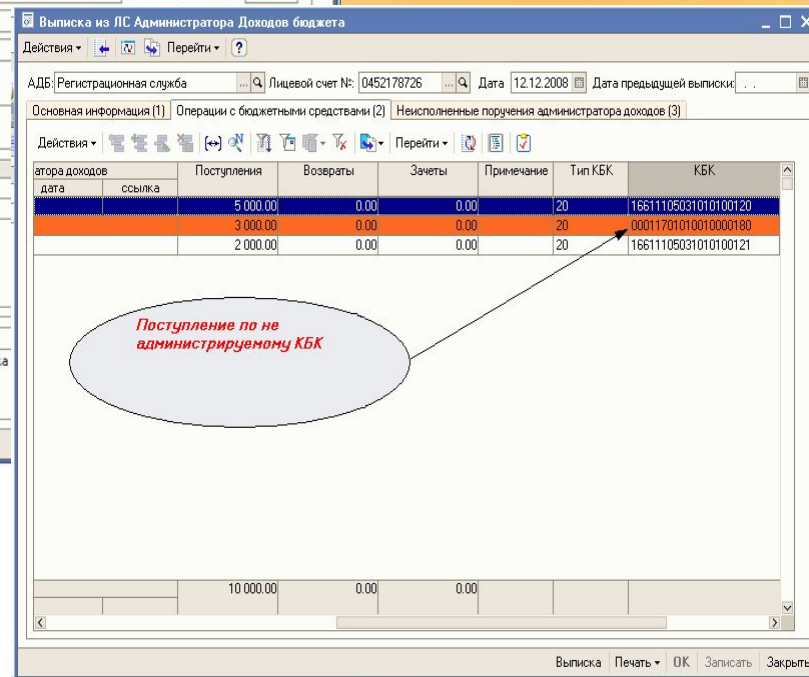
Выписка из ЛС Администратора Доходов бюджета

Действия ▾ Перейти ▾ ?

АДБ: Регистрационная служба Лицевой счет №: 0452178726 Дата 12.12.2008 Дата предыдущей выписки: . .

Основная информация (1) Операции с бюджетными средствами (2) Неисполненные поручения администратора доходов (3)

Действия ▾ Перейти ▾

| атора доходов | | Поступления | Возвраты | Зачеты | Примечание | Тип КБК | КБК |
|---|---|---|---|---|---|---|---|
| дата | ссылка | | | | | | |
| | | 5 000.00 | 0.00 | 0.00 | | 20 | 16611105031010100120 |
| | | 3 000.00 | 0.00 | 0.00 | | 20 | 00011701010010000180 |
| | | 2 000.00 | 0.00 | 0.00 | | 20 | 16611105031010100121 |
| | | 10 000.00 | 0.00 | 0.00 | | | |

Поступление по не администрируемому КБК

Выписка Печать ▾ OK Записать Закрыть